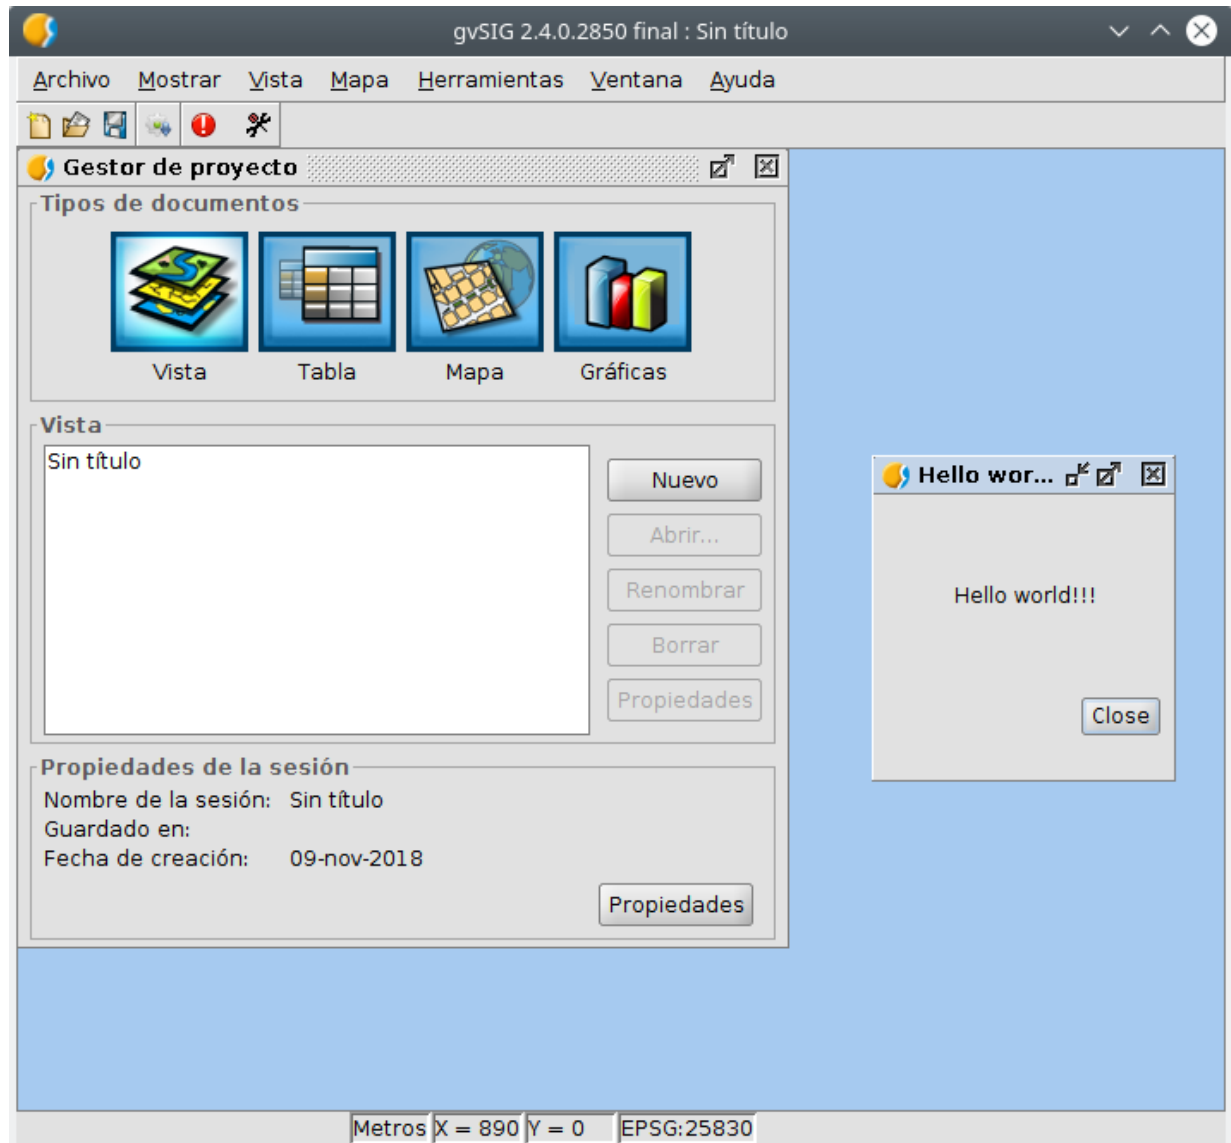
gvSIG 2.4.0.2850 final : Sin título

Archivo Mostrar Vista Mapa Herramientas Ventana Ayuda

Gestor de proyecto

Tipos de documentos

Vista Tabla Mapa Gráficas

Vista

Sin título

Nuevo
Abrir...
Renombrar
Borrar
Propiedades

Propiedades de la sesión

Nombre de la sesión: Sin título
Guardado en:
Fecha de creación: 09-nov-2018

Propiedades

Hello wor...

Hello world!!!

Close

Metros X = 890 Y = 0 EPSG:25830